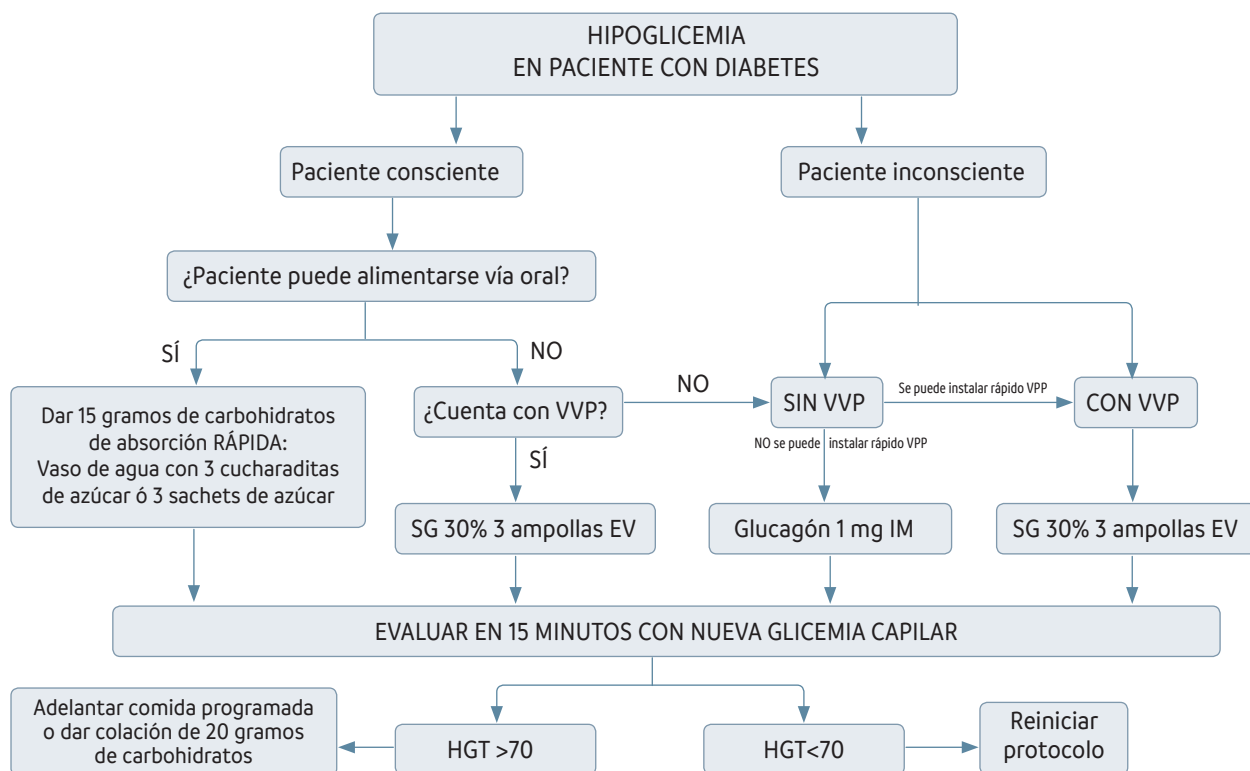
HIPOGLICEMIA
EN PACIENTE CON DIABETES

Paciente consciente

Paciente inconsciente

¿Paciente puede alimentarse vía oral?

SÍ

NO

Dar 15 gramos de carbohidratos de absorción RÁPIDA: Vaso de agua con 3 cucharaditas de azúcar ó 3 sachets de azúcar

¿Cuenta con VVP?

NO

SIN VVP

Se puede instalar rápido VPP

CON VVP

SÍ

NO se puede instalar rápido VPP

SG 30% 3 ampollas EV

Glucagón 1 mg IM

SG 30% 3 ampollas EV

EVALUAR EN 15 MINUTOS CON NUEVA GLICEMIA CAPILAR

Adelantar comida programada o dar colación de 20 gramos de carbohidratos

HGT >70

HGT<70

Reiniciar protocolo